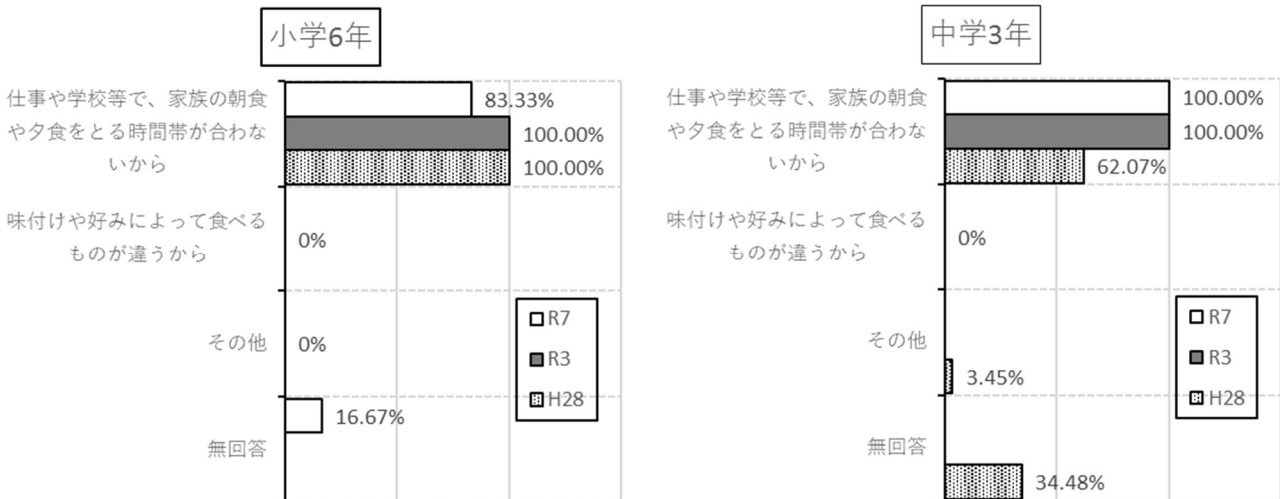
小学6年

仕事や学校等で、家族の朝食や夕食をとる時間帯が合わないから
83.33%
100.00%
100.00%

味付けや好みによって食べるものが違うから
0%

その他
0%

無回答
16.67%

R7
R3
H28

中学3年

仕事や学校等で、家族の朝食や夕食をとる時間帯が合わないから
100.00%
100.00%
62.07%

味付けや好みによって食べるものが違うから
0%

その他
3.45%

無回答
34.48%

R7
R3
H28